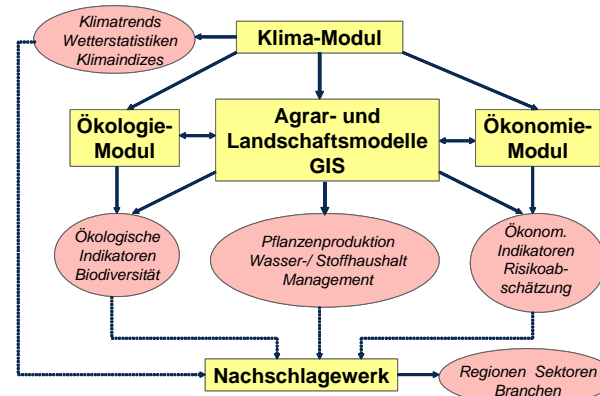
Klimatrends
Wetterstatistiken
Klimaindizes

Klima-Modul

Ökologie-Modul

Agrar- und Landschaftsmodelle GIS

Ökonomie-Modul

Ökologische Indikatoren Biodiversität

Pflanzenproduktion
Wasser-/ Stoffhaushalt
Management

Ökonom. Indikatoren Risikoabschätzung

Nachschlagewerk

Regionen Sektoren Branchen